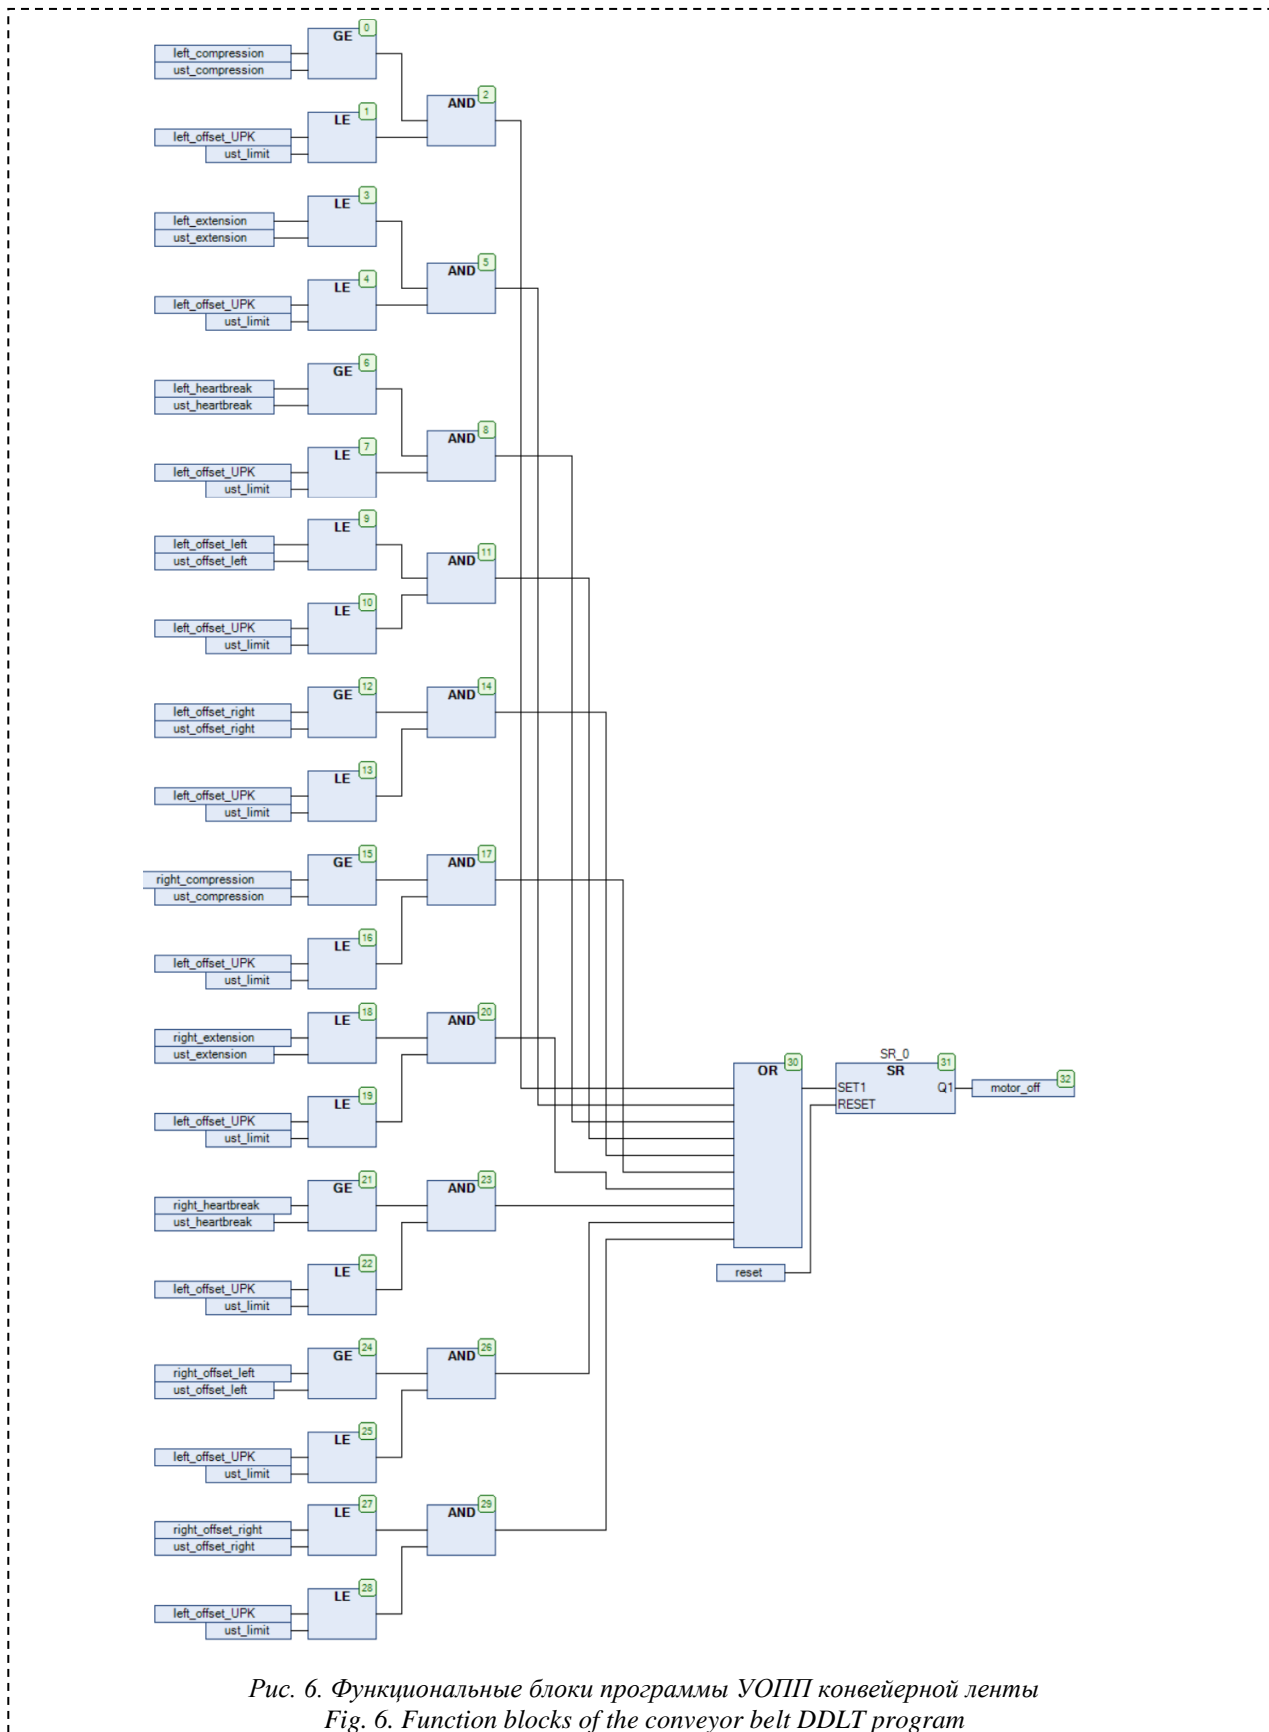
GE 0
left_compression
ust_compression

LE 1
left_offset_UPK
ust_limit

AND 2

LE 3
left_extension
ust_extension

LE 4
left_offset_UPK
ust_limit

AND 5

GE 6
left_heartbreak
ust_heartbreak

LE 7
left_offset_UPK
ust_limit

AND 8

LE 9
left_offset_left
ust_offset_left

LE 10
left_offset_UPK
ust_limit

AND 11

GE 12
left_offset_right
ust_offset_right

LE 13
left_offset_UPK
ust_limit

AND 14

GE 15
right_compression
ust_compression

LE 16
left_offset_UPK
ust_limit

AND 17

LE 18
right_extension
ust_extension

LE 19
left_offset_UPK
ust_limit

AND 20

GE 21
right_heartbreak
ust_heartbreak

LE 22
left_offset_UPK
ust_limit

AND 23

GE 24
right_offset_left
ust_offset_left

LE 25
left_offset_UPK
ust_limit

AND 26

LE 27
right_offset_right
ust_offset_right

LE 28
left_offset_UPK
ust_limit

AND 29

OR 30

reset

SR_0
SR 31
SET1
RESET
Q1

motor_off 32

Рис. 6. Функциональные блоки программы УОПП конвейерной ленты
Fig. 6. Function blocks of the conveyor belt DDLT program